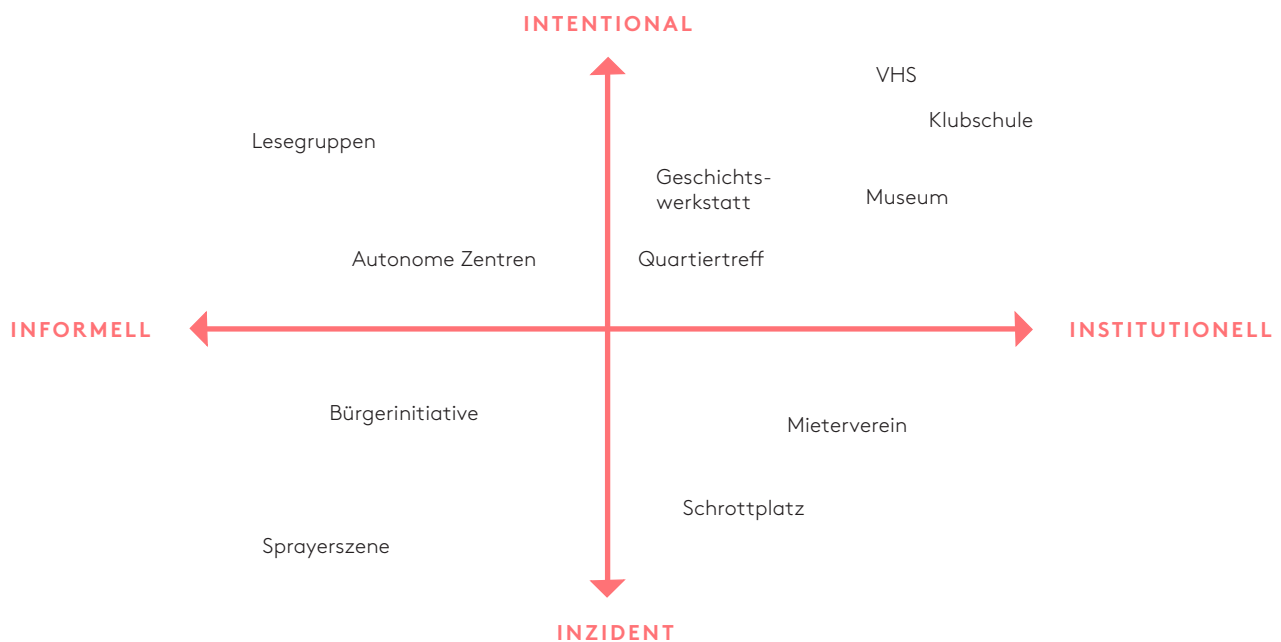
INTENTIONAL

VHS

Klubschule

Lesegruppen

Geschichtswerkstatt

Museum

Autonome Zentren

Quartiertreff

INFORMELL

INSTITUTIONELL

Bürgerinitiative

Mieterverein

Schrottplatz

Sprayerszene

INZIDENT